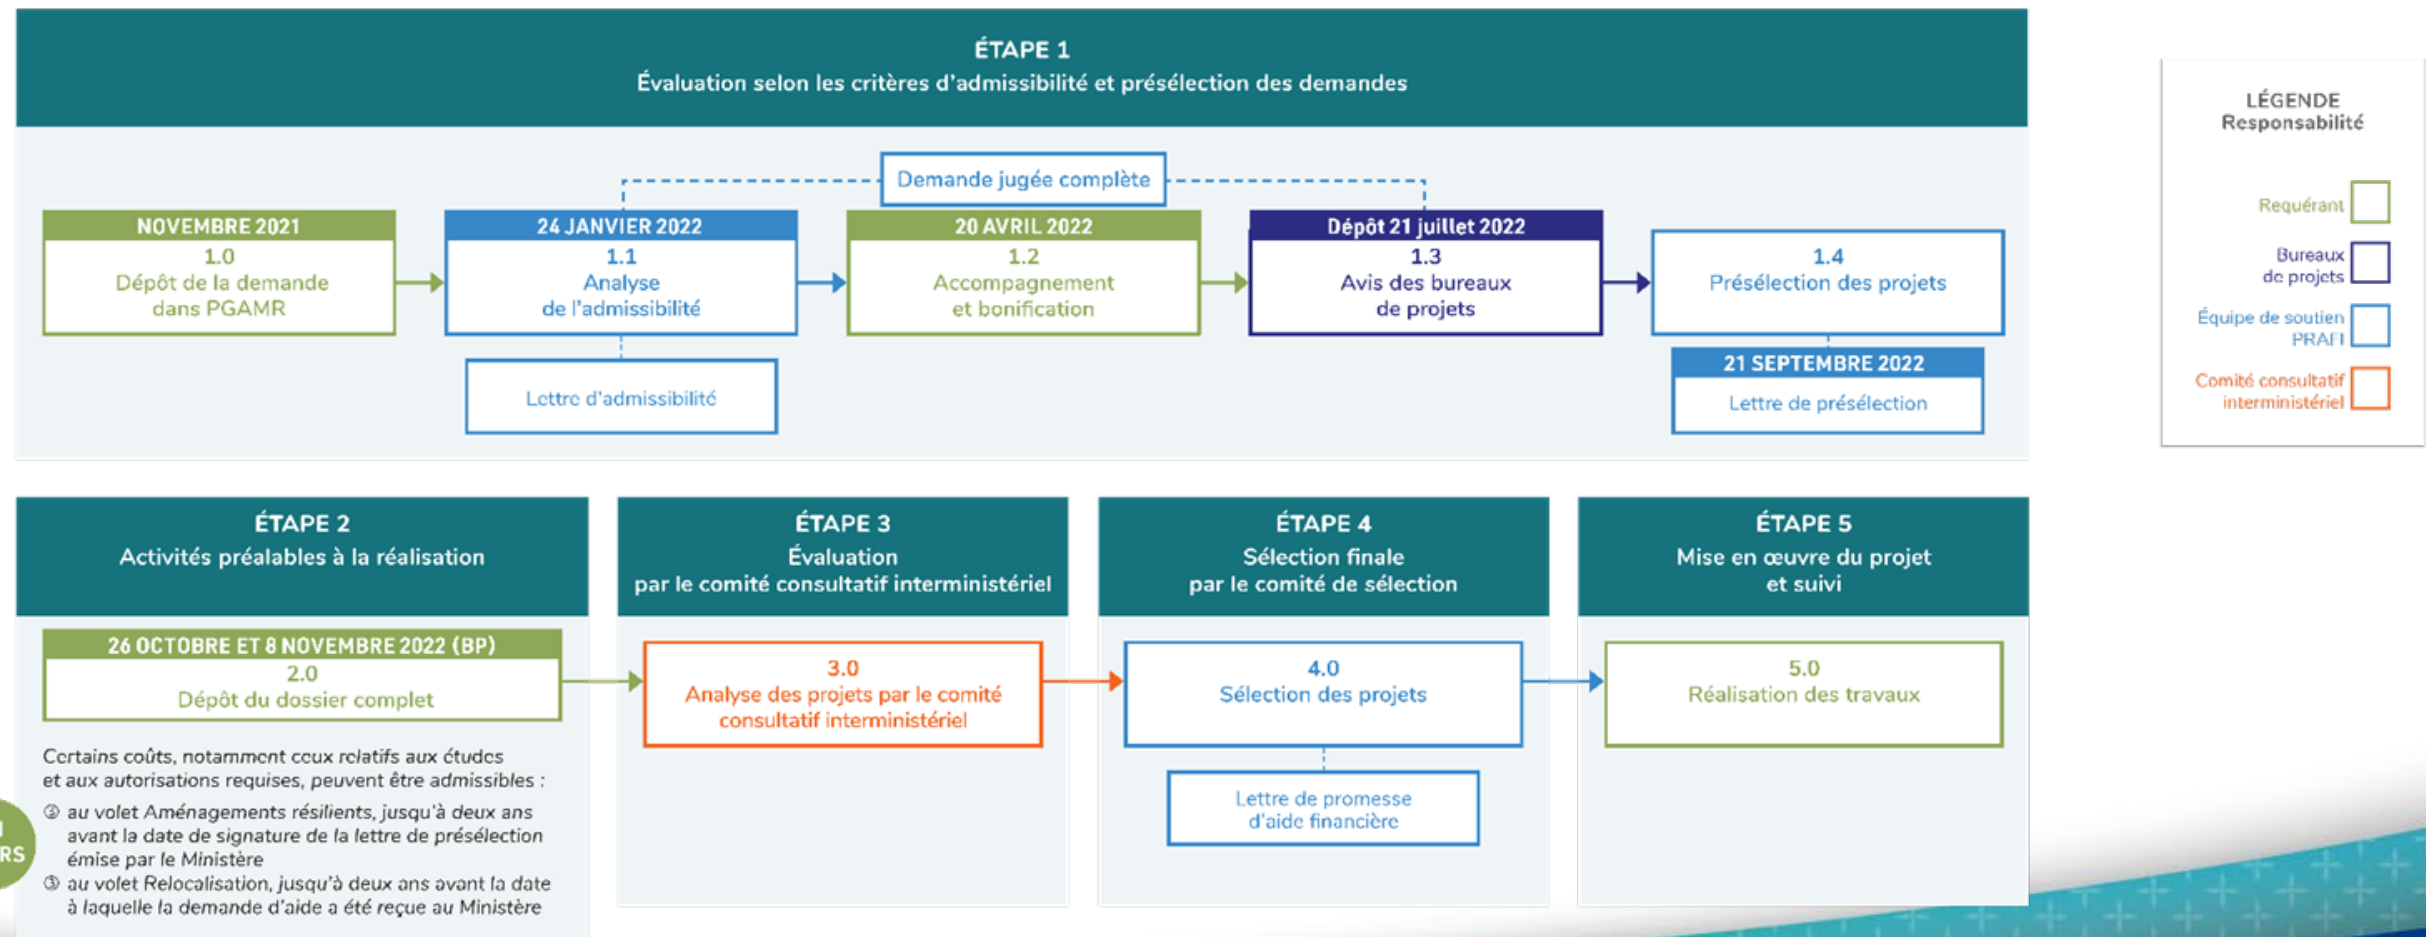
ÉTAPE 1
Évaluation selon les critères d'admissibilité et présélection des demandes

Demande jugée complète

NOVEMBRE 2021
1.0
Dépôt de la demande dans PGAMR

24 JANVIER 2022
1.1
Analyse de l'admissibilité

Lettre d'admissibilité

20 AVRIL 2022
1.2
Accompagnement et bonification

Dépôt 21 juillet 2022
1.3
Avis des bureaux de projets

1.4
Présélection des projets

21 SEPTEMBRE 2022
Lettre de présélection

LÉGENDE
Responsabilité

Requérant

Bureaux de projets

Équipe de soutien PRAFI

Comité consultatif interministériel

ÉTAPE 2
Activités préalables à la réalisation

26 OCTOBRE ET 8 NOVEMBRE 2022 (BP)
2.0
Dépôt du dossier complet

Certains coûts, notamment ceux relatifs aux études et aux autorisations requises, peuvent être admissibles :
② au volet Aménagements résilients, jusqu'à deux ans avant la date de signature de la lettre de présélection émise par le Ministère
③ au volet Relocalisation, jusqu'à deux ans avant la date à laquelle la demande d'aide a été reçue au Ministère

ÉTAPE 3
Évaluation par le comité consultatif interministériel

3.0
Analyse des projets par le comité consultatif interministériel

ÉTAPE 4
Sélection finale par le comité de sélection

4.0
Sélection des projets

Lettre de promesse d'aide financière

ÉTAPE 5
Mise en œuvre du projet et suivi

5.0
Réalisation des travaux

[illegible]
RS